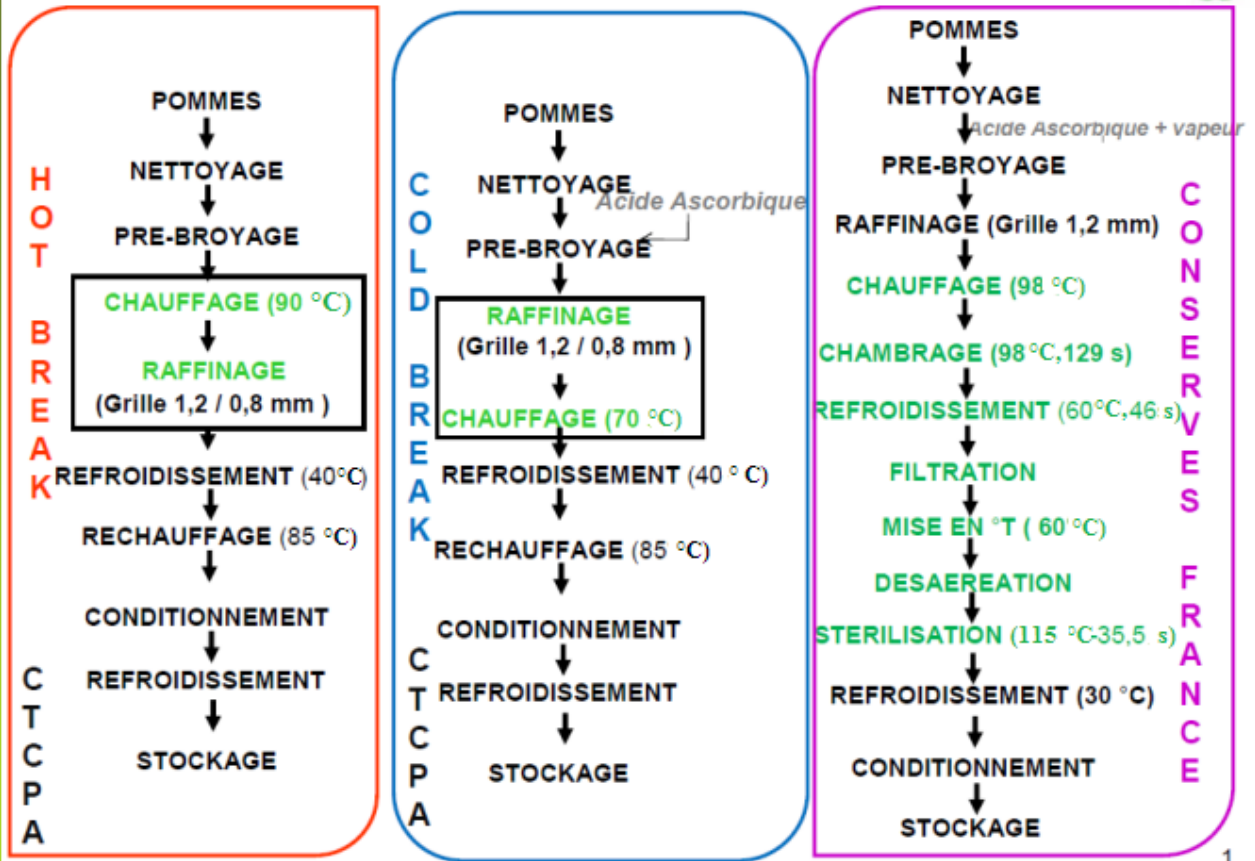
HOT BREAK

POMMES
NETTOYAGE
PRE-BROYAGE
CHAUFFAGE (90 °C)
RAFFINAGE
(Grille 1,2 / 0,8 mm )
REFROIDISSEMENT (40°C)
RECHAUFFAGE (85 °C)
CONDITIONNEMENT
REFROIDISSEMENT
STOCKAGE

CTCPA

COLD BREAK

POMMES
NETTOYAGE
Acide Ascorbique
PRE-BROYAGE
RAFFINAGE
(Grille 1,2 / 0,8 mm )
CHAUFFAGE (70 °C)
REFROIDISSEMENT (40 ° C)
RECHAUFFAGE (85 °C)
CONDITIONNEMENT
REFROIDISSEMENT
STOCKAGE

CTCPA

POMMES
NETTOYAGE
Acide Ascorbique + vapeur
PRE-BROYAGE
RAFFINAGE (Grille 1,2 mm)
CHAUFFAGE (98 °C)
CHAMBRAGE (98°C,129 s)
REFROIDISSEMENT (60°C,46 s)
FILTRATION
MISE EN °T ( 60°C)
DESAEREATION
STERILISATION (115 °C-35,5 s)
REFROIDISSEMENT (30 °C)
CONDITIONNEMENT
STOCKAGE

CONSERVES FRANCE

1